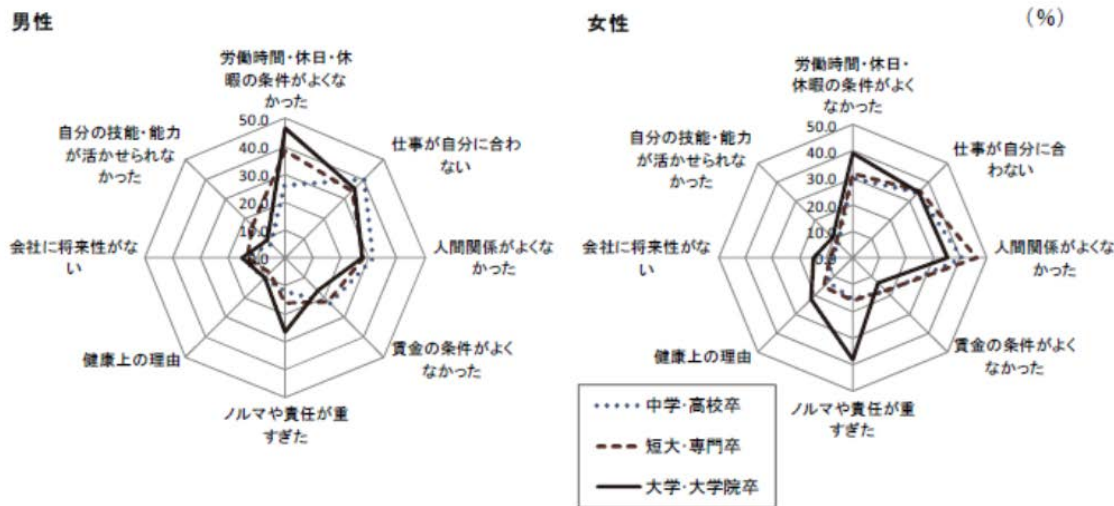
男性

労働時間・休日・休暇の条件がよくなかった

50.0
40.0
30.0
20.0
10.0
0.0

仕事が自分に合わない

自分の技能・能力が活かせられなかった

会社に将来性がない

人間関係がよくなかった

健康上の理由

賃金の条件がよくなかった

ノルマや責任が重すぎた

女性

(%)

労働時間・休日・休暇の条件がよくなかった

50.0
40.0
30.0
20.0
10.0
0.0

仕事が自分に合わない

自分の技能・能力が活かせられなかった

会社に将来性がない

人間関係がよくなかった

健康上の理由

賃金の条件がよくなかった

ノルマや責任が重すぎた

中学・高校卒
短大・専門卒
大学・大学院卒